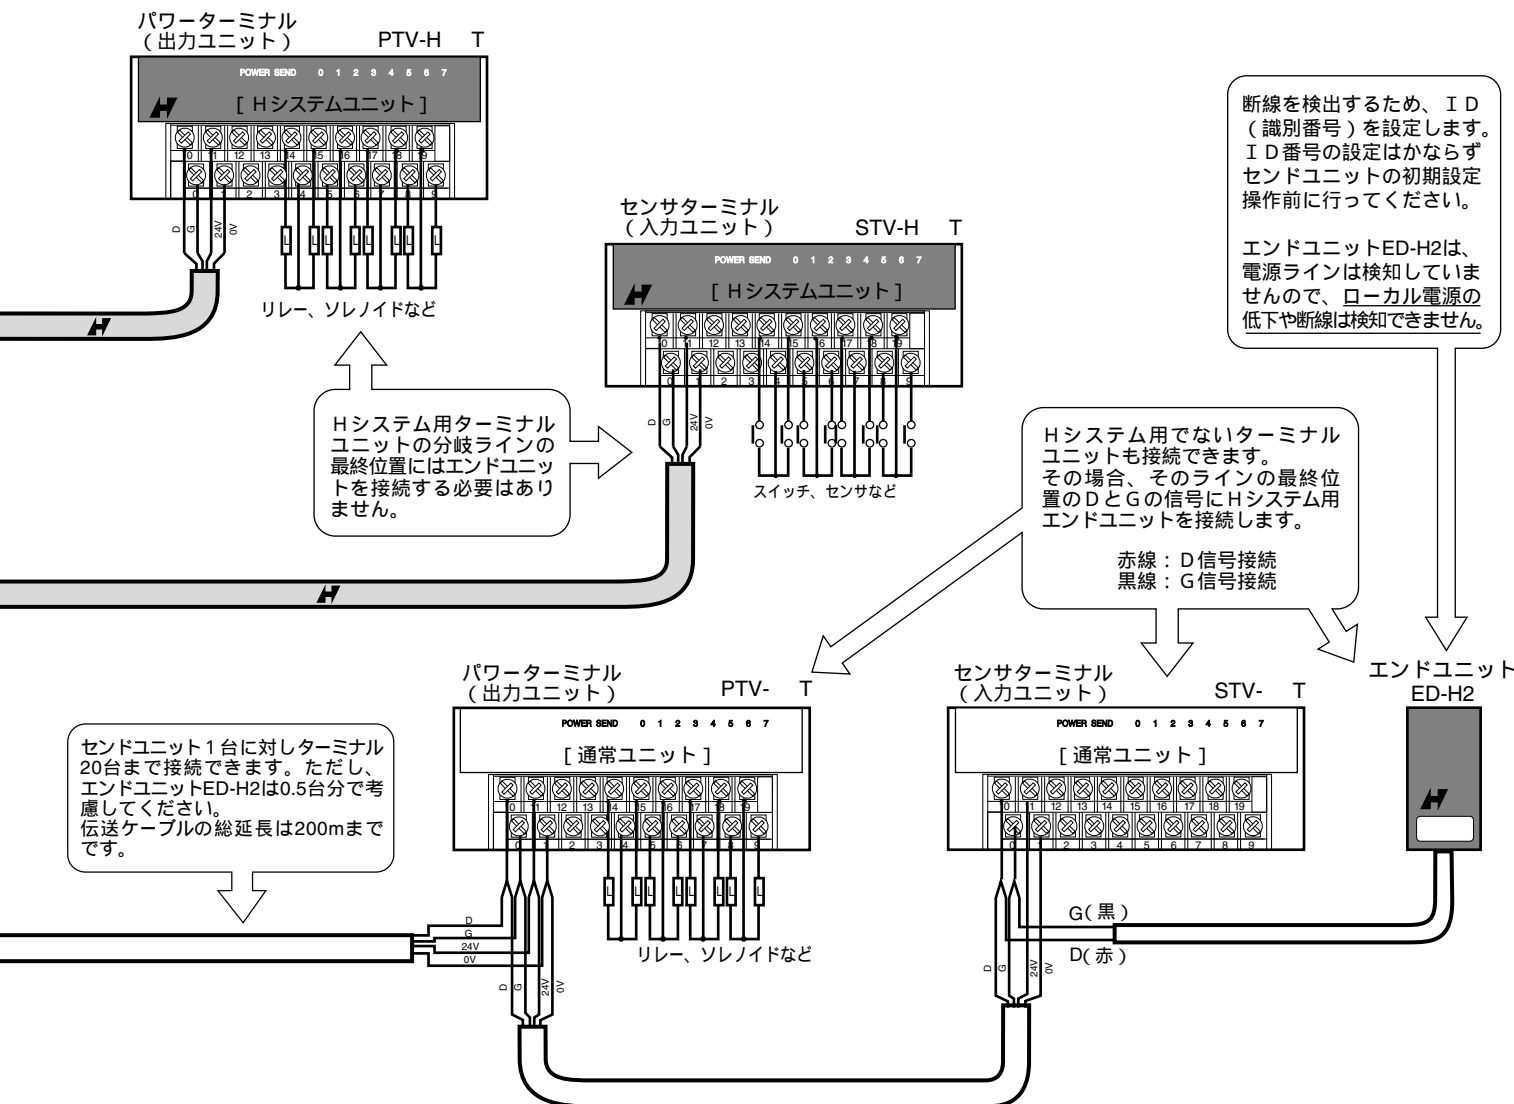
パワーターミナル
（出力ユニット）　PTV-H　T

POWER SEND　0 1 2 3 4 5 6 7

[ Hシステムユニット ]

10 11 12 13 14 15 16 17 18 19
0 1 2 3 4 5 6 7 8 9

D G 24V 0V

リレー、ソレノイドなど

センサターミナル
（入力ユニット）　STV-H　T

POWER SEND　0 1 2 3 4 5 6 7

[ Hシステムユニット ]

10 11 12 13 14 15 16 17 18 19
0 1 2 3 4 5 6 7 8 9

D G 24V 0V

スイッチ、センサなど

Hシステム用ターミナルユニットの分岐ラインの最終位置にはエンドユニットを接続する必要はありません。

断線を検出するため、ＩＤ（識別番号）を設定します。ＩＤ番号の設定はかならずセンドユニットの初期設定操作前に行ってください。

エンドユニットED-H2は、電源ラインは検知していませんので、ローカル電源の低下や断線は検知できません。

Hシステム用でないターミナルユニットも接続できます。
その場合、そのラインの最終位置のDとGの信号にHシステム用エンドユニットを接続します。

赤線：D信号接続
黒線：G信号接続

パワーターミナル
（出力ユニット）　PTV-　T

POWER SEND　0 1 2 3 4 5 6 7

[ 通常ユニット ]

10 11 12 13 14 15 16 17 18 19
0 1 2 3 4 5 6 7 8 9

センサターミナル
（入力ユニット）　STV-　T

POWER SEND　0 1 2 3 4 5 6 7

[ 通常ユニット ]

10 11 12 13 14 15 16 17 18 19
0 1 2 3 4 5 6 7 8 9

エンドユニット
ED-H2

センドユニット１台に対しターミナル20台まで接続できます。ただし、エンドユニットED-H2は0.5台分で考慮してください。
伝送ケーブルの総延長は200mまでです。

D G 24V 0V

D G 24V 0V

リレー、ソレノイドなど

G(黒)
D(赤)

D G 24V 0V